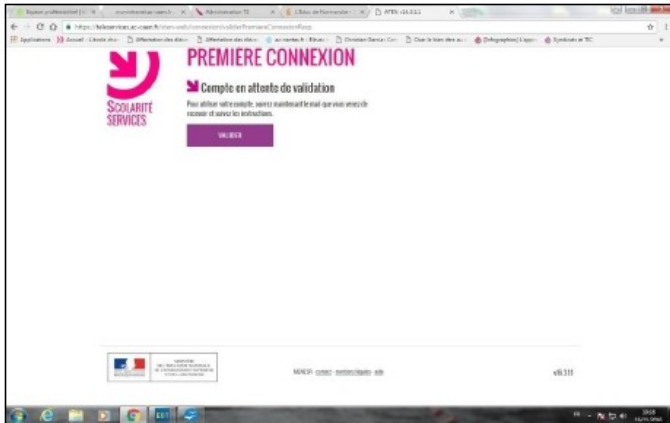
PREMIERE CONNEXION

Compte en attente de validation

Pour utiliser votre compte, suivez maintenant le mail que vous venez de recevoir et suivez les instructions.

VALIDER

SCOLARITÉ SERVICES

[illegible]

v8.3.11